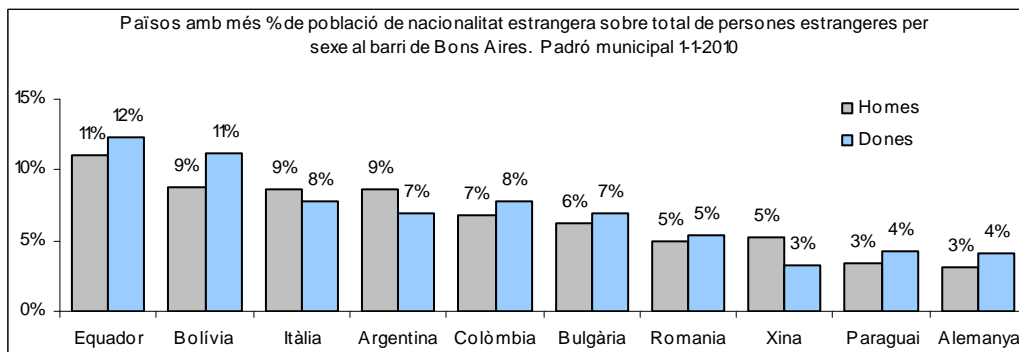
Països amb més % de població de nacionalitat estrangera sobre total de persones estrangeres per sexe al barri de Bons Aires. Padró municipal 1-1-2010

15%
10%
5%
0%

Homes
Dones

11% 12%
9% 11%
9% 8%
9% 7%
7% 8%
6% 7%
5% 5%
5% 3%
3% 4%
3% 4%

Equador
Bolívia
Itàlia
Argentina
Colòmbia
Bulgària
Romania
Xina
Paraguai
Alemanya